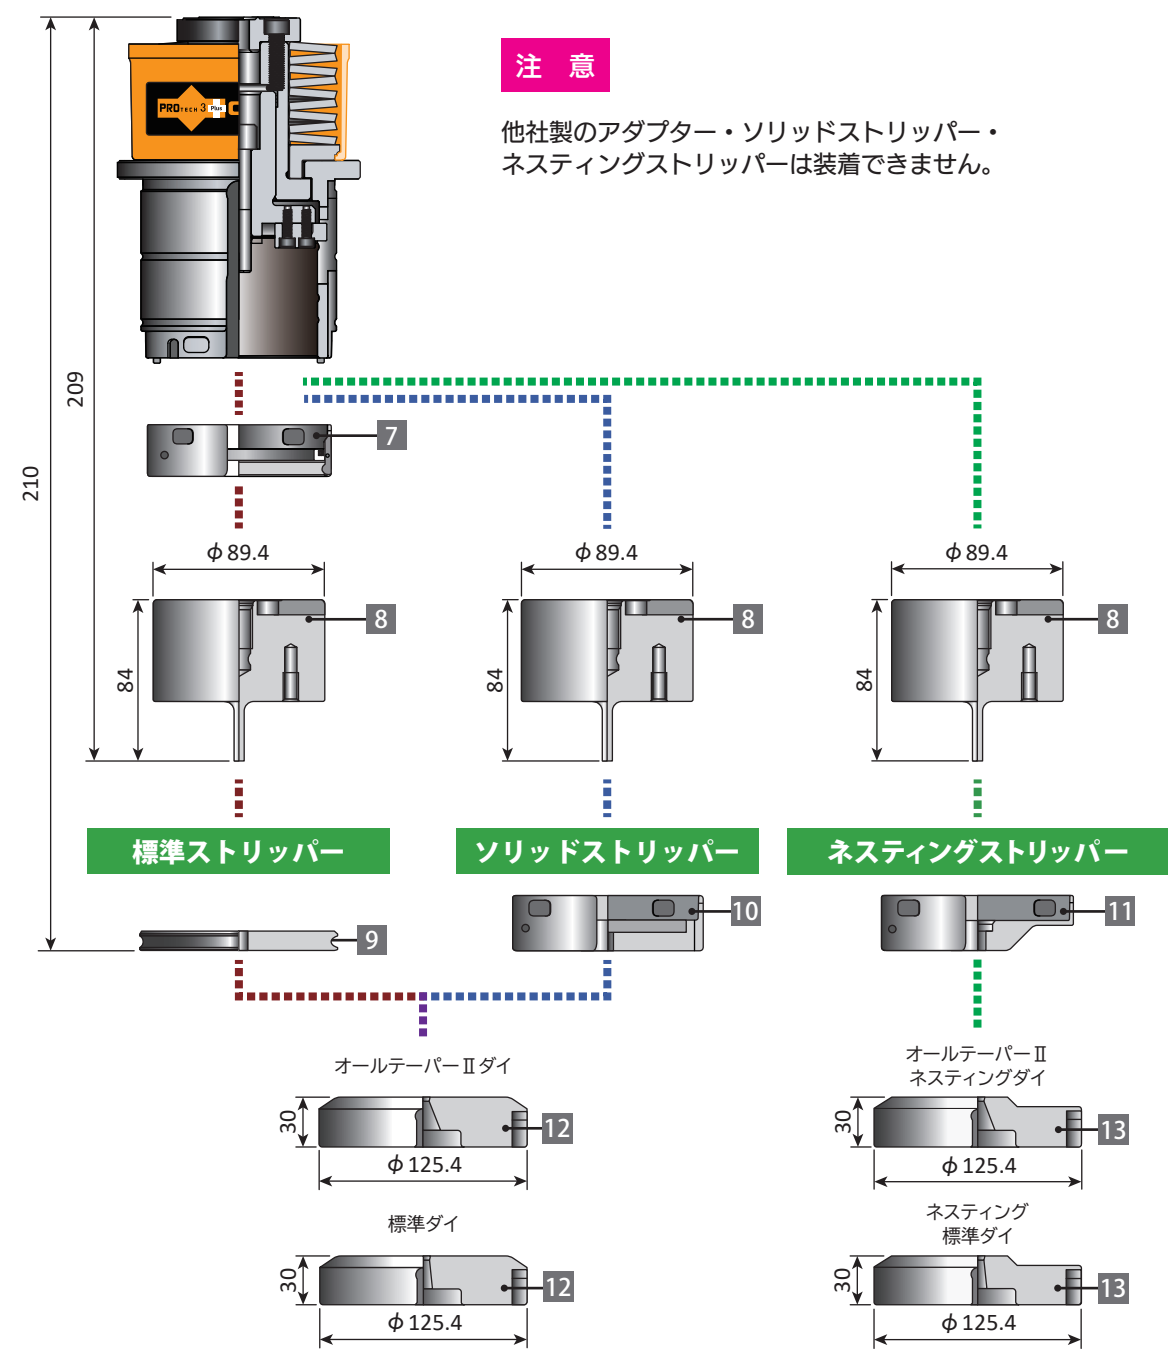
注　意

他社製のアダプター・ソリッドストリッパー・ネスティングストリッパーは装着できません。

PROTECH 3 Plus

210

209

7

$\phi$ 89.4

$\phi$ 89.4

$\phi$ 89.4

84

8

84

8

84

8

標準ストリッパー

ソリッドストリッパー

ネスティングストリッパー

9

10

11

オールテーパーⅡダイ

30

12

$\phi$ 125.4

オールテーパーⅡ
ネスティングダイ

30

13

$\phi$ 125.4

標準ダイ

30

12

$\phi$ 125.4

ネスティング
標準ダイ

30

13

$\phi$ 125.4